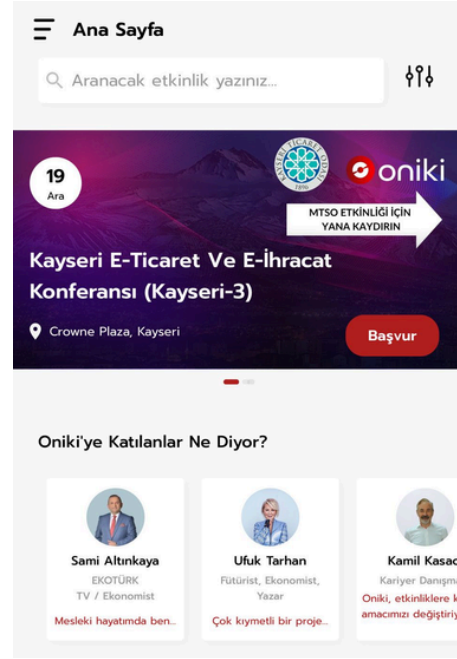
Ana Sayfa

Aranacak etkinlik yazınız...

19
Ara

KAYSERİ TİCARET ODASI 1896

oniki

MTSO ETKİNLİĞİ İÇİN YANA KAYDIRIN

Kayseri E-Ticaret Ve E-İhracat Konferansı (Kayseri-3)

Crowne Plaza, Kayseri

Başvur

Oniki'ye Katılanlar Ne Diyor?

Sami Altınkaya
EKOTÜRK
TV / Ekonomist
Mesleki hayatımda ben...

Ufuk Tarhan
Fütürist, Ekonomist, Yazar
Çok kıymetli bir proje...

Kamil Kasac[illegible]
Kariyer Danışma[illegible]
Oniki, etkinliklere k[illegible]
amacımızı değiştiriy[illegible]